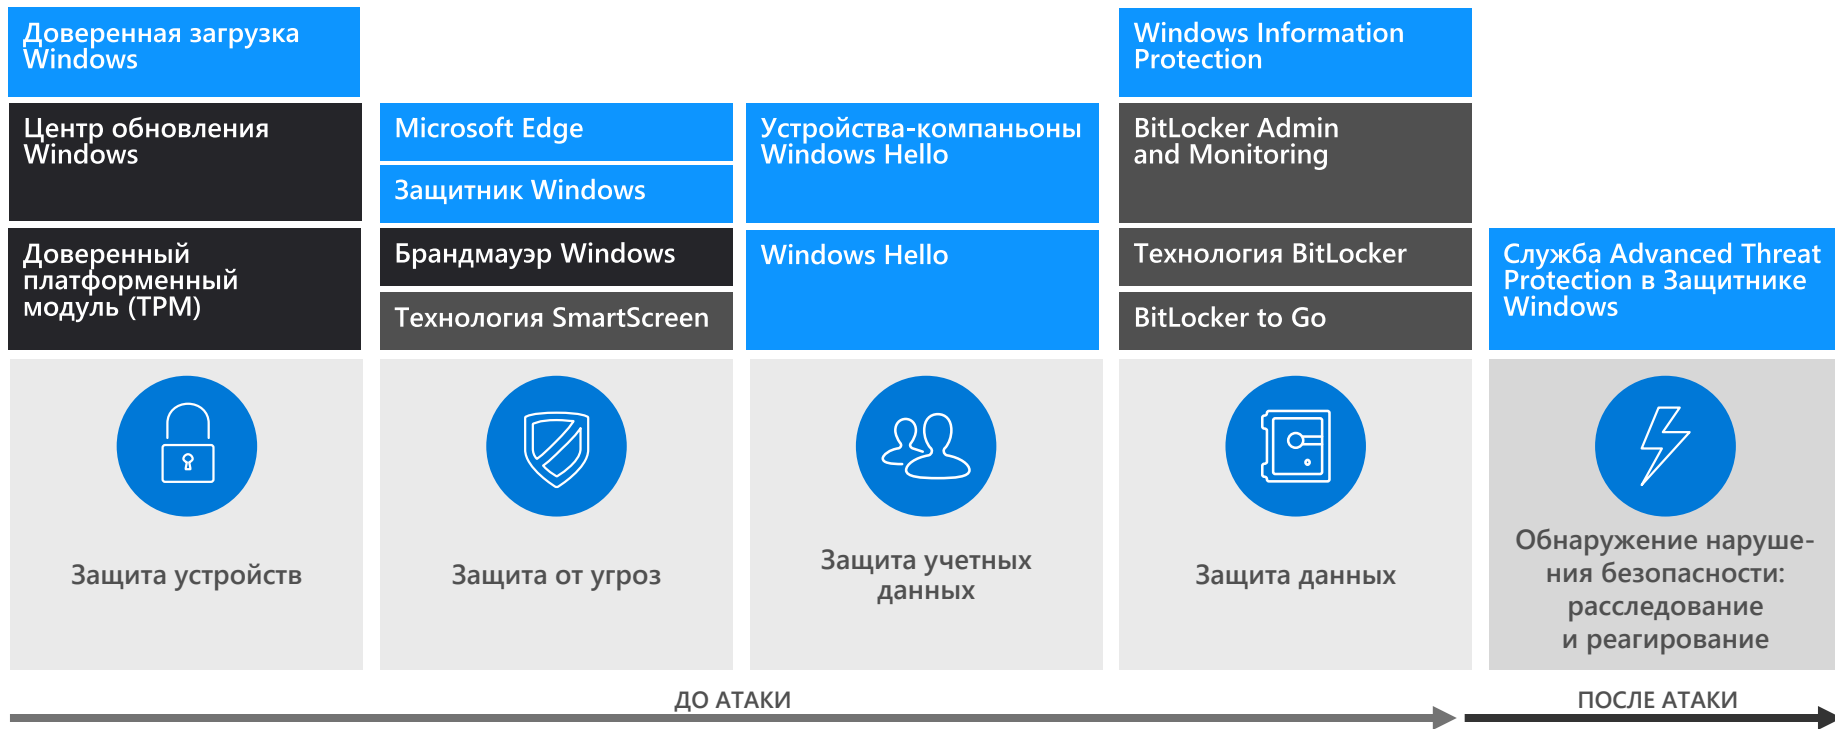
Доверенная загрузка Windows

Центр обновления Windows

Доверенный платформенный модуль (TPM)

Защита устройств

Microsoft Edge

Защитник Windows

Брандмауэр Windows

Технология SmartScreen

Защита от угроз

Устройства-компаньоны Windows Hello

Windows Hello

Защита учетных данных

Windows Information Protection

BitLocker Admin and Monitoring

Технология BitLocker

BitLocker to Go

Защита данных

Служба Advanced Threat Protection в Защитнике Windows

Обнаружение нарушения безопасности: расследование и реагирование

ДО АТАКИ

ПОСЛЕ АТАКИ